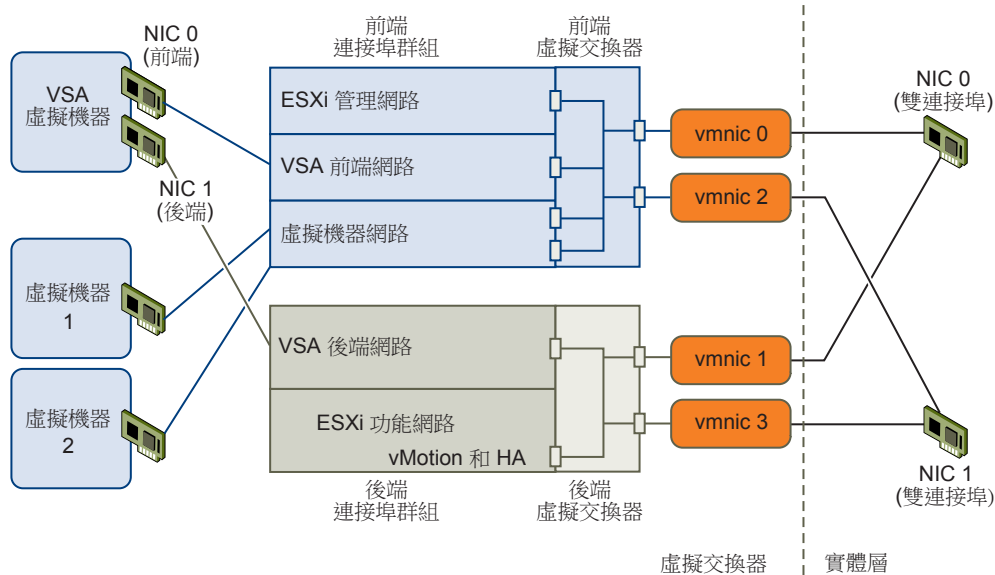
NIC 0
(前端)

VSA
虛擬機器

NIC 1
(後端)

虛擬機器
1

虛擬機器
2

前端
連接埠群組

ESXi 管理網路

VSA 前端網路

虛擬機器網路

VSA 後端網路

ESXi 功能網路

vMotion 和 HA

後端
連接埠群組

前端
虛擬交換器

後端
虛擬交換器

vmnic 0

vmnic 2

vmnic 1

vmnic 3

NIC 0
(雙連接埠)

NIC 1
(雙連接埠)

虛擬交換器

實體層